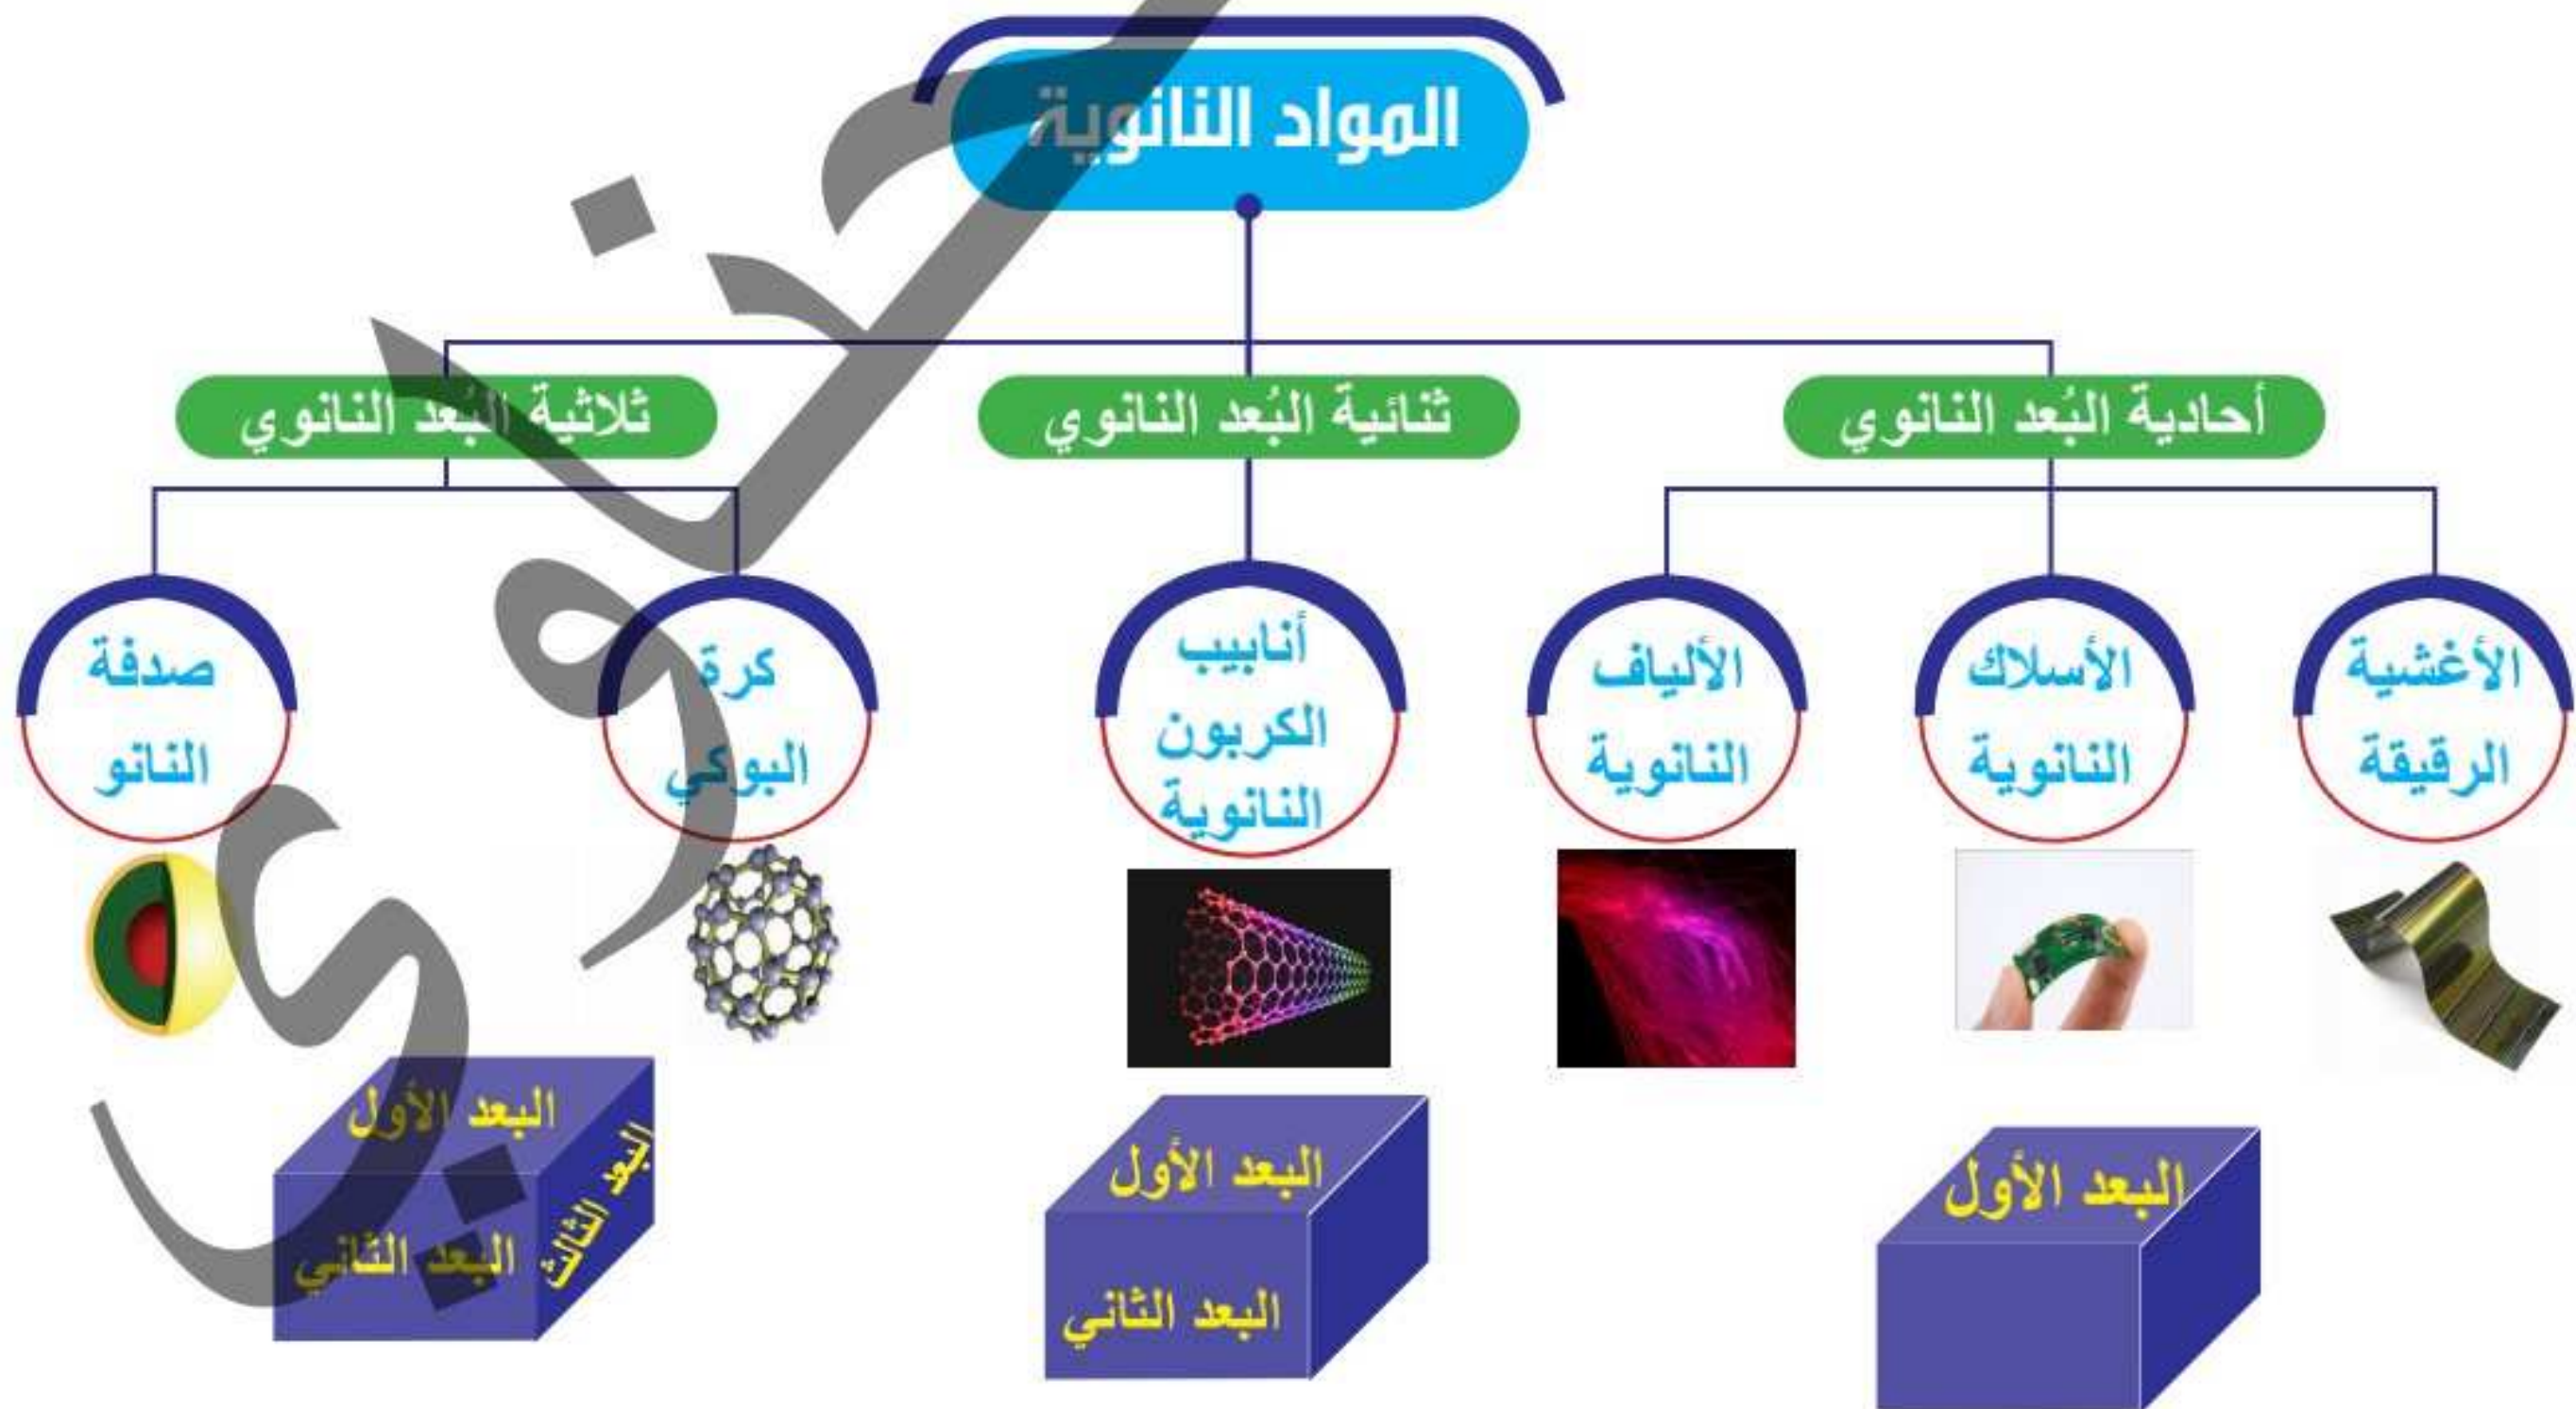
المواد النانوية

أحادية البُعد النانوي
ثنائية البُعد النانوي
ثلاثية البُعد النانوي

الأغشية الرقيقة
الأسلاك النانوية
الألياف النانوية
أنابيب الكربون النانوية
كرة البوكي
صدفة النانو

البعد الأول

البعد الأول
البعد الثاني

البعد الأول
البعد الثاني
البعد الثالث